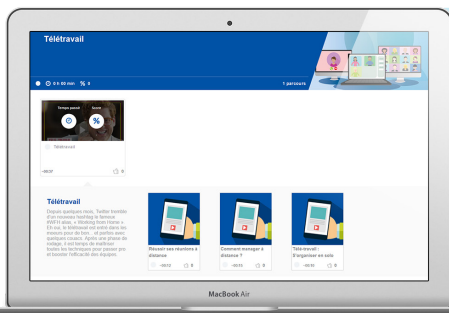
Télétravail

0 h 00 min % 0

1 parcours

Temps passé
Score
%

Télétravail

00:37

0

Télétravail

Depuis quelques mois, Twitter tremble d'un nouveau hashtag le fameux #WFH alias, « Working from Home ». Eh oui, le télétravail est entré dans les mœurs pour de bon... et parfois avec quelques couacs. Après une phase de rodage, il est temps de maîtriser toutes les techniques pour passer pro et booster l'efficacité des équipes.

Réussir ses réunions à distance
00:13
0

Comment manager à distance ?
00:13
0

Télé-travail : S'organiser en solo
00:13
0

MacBook Air